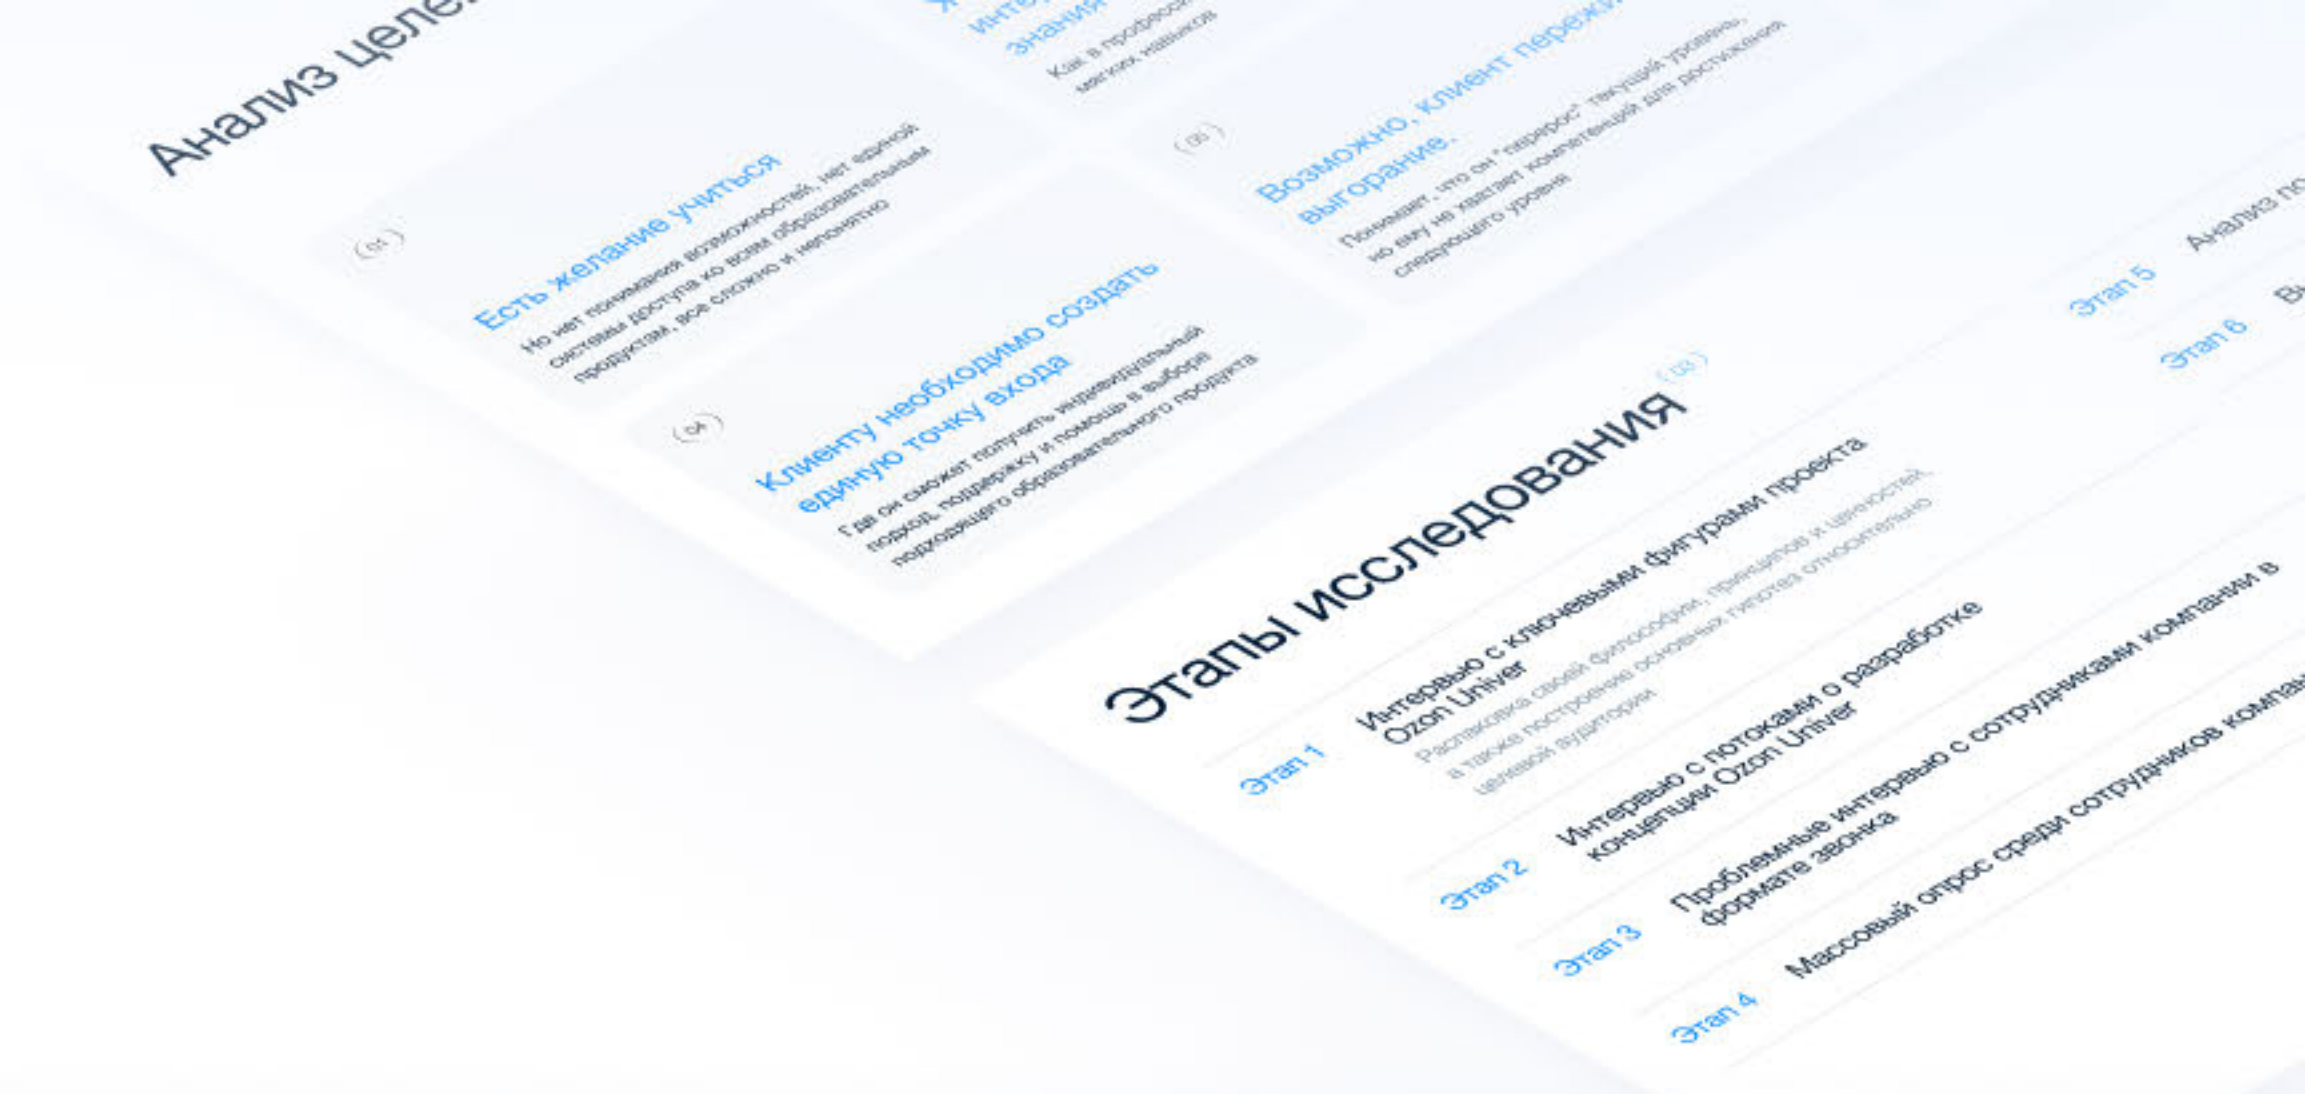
Анализ целе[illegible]

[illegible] интер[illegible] знания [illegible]

Как в профессио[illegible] мягких навыков

(01)

Есть желание учиться

Но нет понимания возможностей, нет единой системы доступа ко всем образовательным продуктам, все сложно и непонятно

(04)

Клиенту необходимо создать единую точку входа

Где он сможет получить индивидуальный подход, поддержку и помощь в выборе подходящего образовательного продукта

(06)

Возможно, клиент пережи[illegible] выгорание.

Понимает, что он "перерос" текущий уровень, но ему не хватает компетенций для достижения следующего уровня

(02)

Этапы исследования

Этап 1 Интервью с ключевыми фигурами проекта Ozon Univer
Распаковка своей философии, принципов и ценностей а также построение основных гипотез относительно целевой аудитории

Этап 2 Интервью с потоками о разработке концепции Ozon Univer

Этап 3 Проблемные интервью с сотрудниками компании в формате звонка

Этап 4 Массовый опрос среди сотрудников компа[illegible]

Этап 5 Анализ по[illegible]

Этап 6 В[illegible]